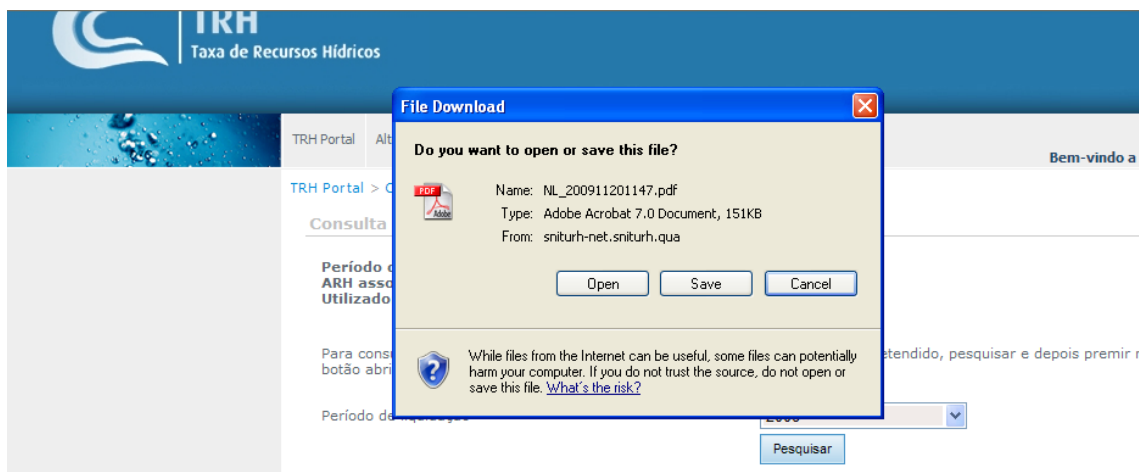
TRH
Taxa de Recursos Hídricos

TRH Portal Alt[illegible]

Bem-vindo a

TRH Portal > C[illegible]

Consulta

Período c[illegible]
ARH asso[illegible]
Utilizado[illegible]

Para consu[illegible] etendido, pesquisar e depois premir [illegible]
botão abri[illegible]

Período de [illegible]
Pesquisar

File Download

Do you want to open or save this file?

PDF
Adobe

Name: NL_200911201147.pdf
Type: Adobe Acrobat 7.0 Document, 151KB
From: sniturh-net.sniturh.qua

Open Save Cancel

While files from the Internet can be useful, some files can potentially harm your computer. If you do not trust the source, do not open or save this file. What's the risk?